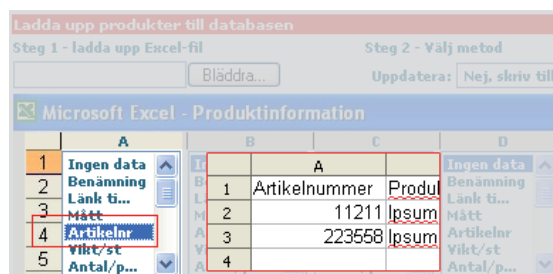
Ladda upp produkter till databasen
Steg 1 - ladda upp Excel-fil
Steg 2 - Välj metod
Bläddra...
Uppdatera: Nej, skriv till
Microsoft Excel - Produktinformation

| | A | B | C | D |
|---|---|---|---|---|
| 1 | Ingen data | | | Ingen data |
| 2 | Benämning | | | Benämning |
| | Länk ti... | | | Länk ti... |
| 3 | Mått | | | Mått |
| 4 | Artikelnr | | | Artikelnr |
| | Vikt/st | | | Vikt/st |
| 5 | Antal/p... | | | Antal/p... |

| | A | |
|---|---|---|
| 1 | Artikelnummer | Produl |
| 2 | 11211 | Ipsum |
| 3 | 223558 | Ipsum |
| 4 | | |